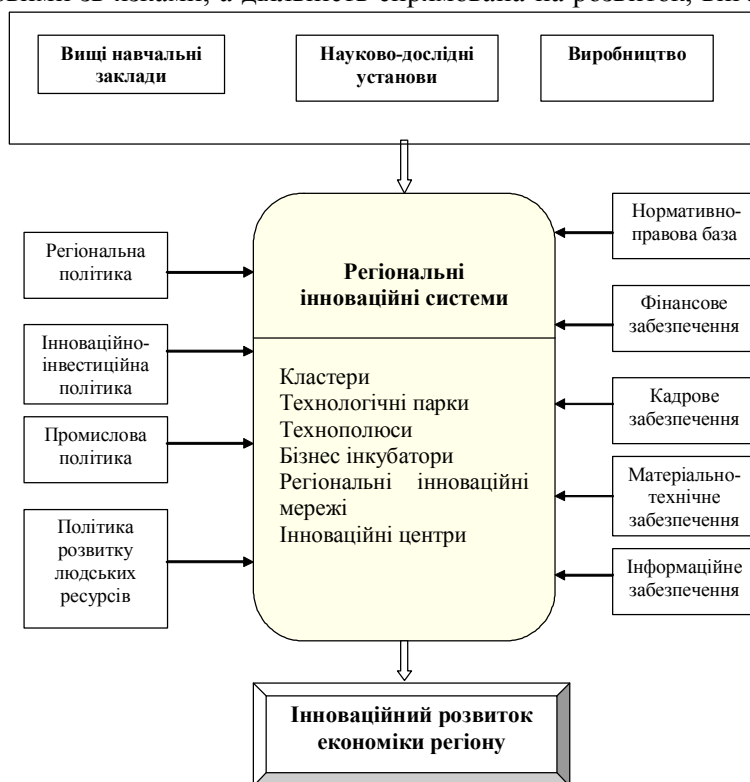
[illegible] зв'язками, а діяльність спрямована на розвиток, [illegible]

Вищі навчальні заклади

Науково-дослідні установи

Виробництво

Регіональна політика

Інноваційно-інвестиційна політика

Промислова політика

Політика розвитку людських ресурсів

Регіональні інноваційні системи

Кластери
Технологічні парки
Технополюси
Бізнес інкубатори
Регіональні інноваційні мережі
Інноваційні центри

Нормативно-правова база

Фінансове забезпечення

Кадрове забезпечення

Матеріально-технічне забезпечення

Інформаційне забезпечення

Інноваційний розвиток економіки регіону